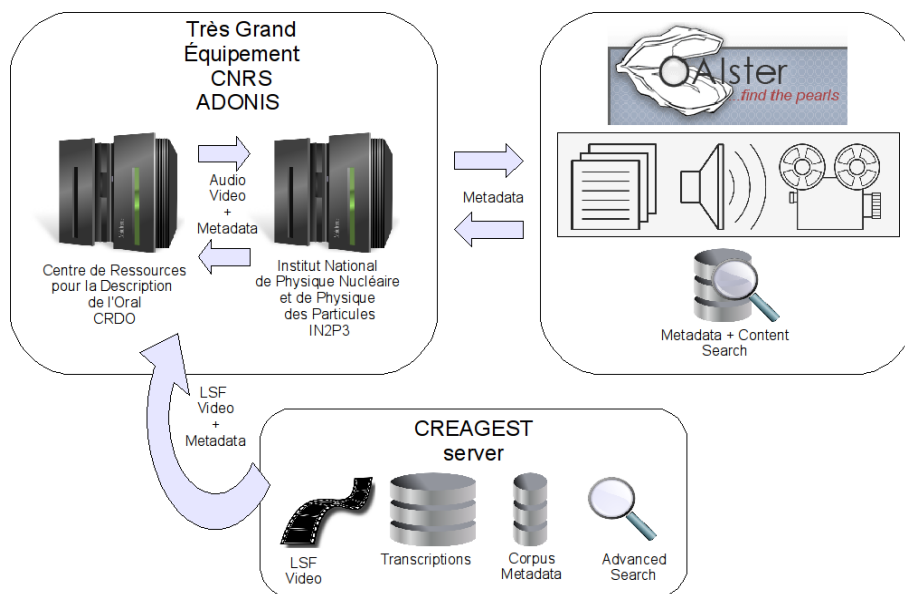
Très Grand
Équipement
CNRS
ADONIS

Audio
Video
+
Metadata

Centre de Ressources pour la Description de l'Oral CRDO

Institut National de Physique Nucléaire et de Physique des Particules IN2P3

Metadata

OAIster
find the pearls

Metadata + Content Search

LSF
Video
+
Metadata

CREAGEST
server

LSF
Video

Transcriptions

Corpus
Metadata

Advanced
Search